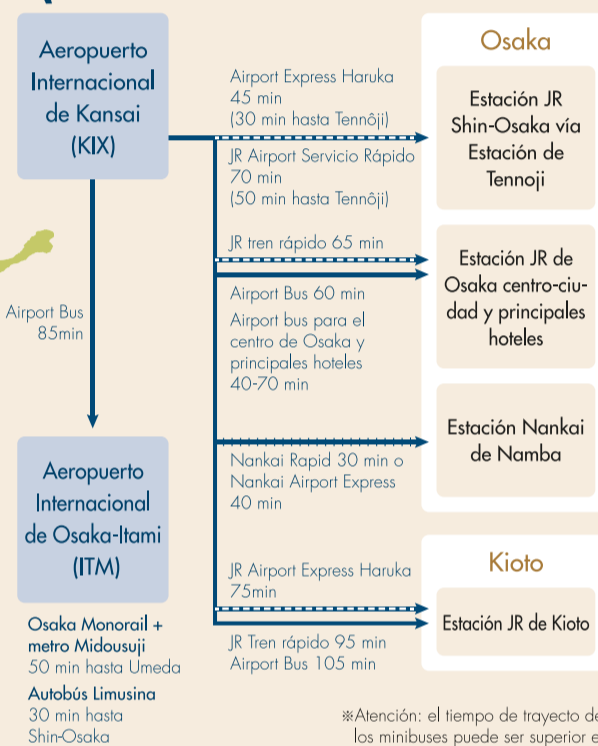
Aeropuerto Internacional de Kansai (KIX)

Osaka

Airport Express Haruka 45 min (30 min hasta Tennôji)

JR Airport Servicio Rápido 70 min (50 min hasta Tennôji)

Estación JR Shin-Osaka vía Estación de Tennoji

JR tren rápido 65 min

Estación JR de Osaka centro-ciudad y principales hoteles

Airport Bus 60 min

Airport bus para el centro de Osaka y principales hoteles 40-70 min

Airport Bus 85min

Estación Nankai de Namba

Nankai Rapid 30 min o Nankai Airport Express 40 min

Aeropuerto Internacional de Osaka-Itami (ITM)

Kioto

JR Airport Express Haruka 75min

Estación JR de Kioto

JR Tren rápido 95 min
Airport Bus 105 min

Osaka Monorail + metro Midousuji
50 min hasta Umeda

Autobús Limusina
30 min hasta Shin-Osaka

※Atención: el tiempo de trayecto de los minibuses puede ser superior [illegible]